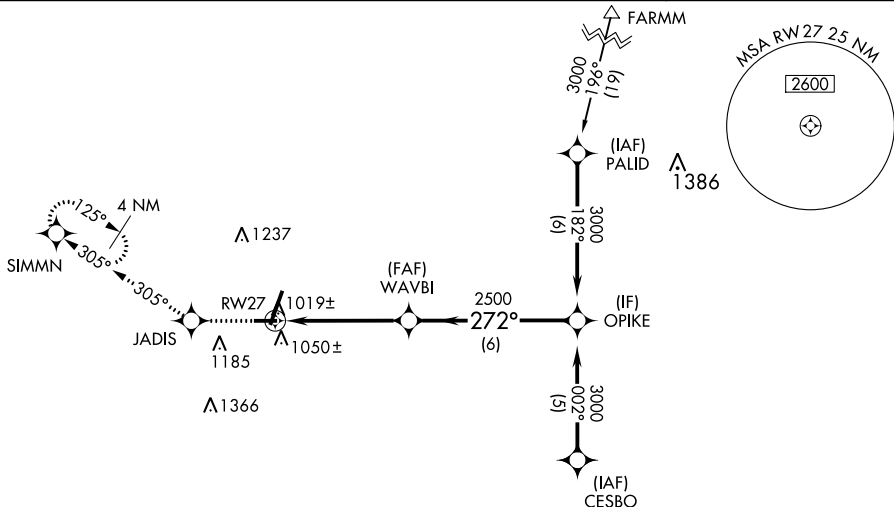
FARMM

MSA RW27 25 NM

2600

3000
196°
(19)

(IAF)
PALID

1386

125°
4 NM

SIMMN

305°

1237

3000
182°
(6)

305°

(FAF)
WAVBI

RW27 1019±

JADIS

2500
272°
(6)

(IF)
OPIKE

1185

1050±

1366

3000
002°
(5)

(IAF)
CESBO